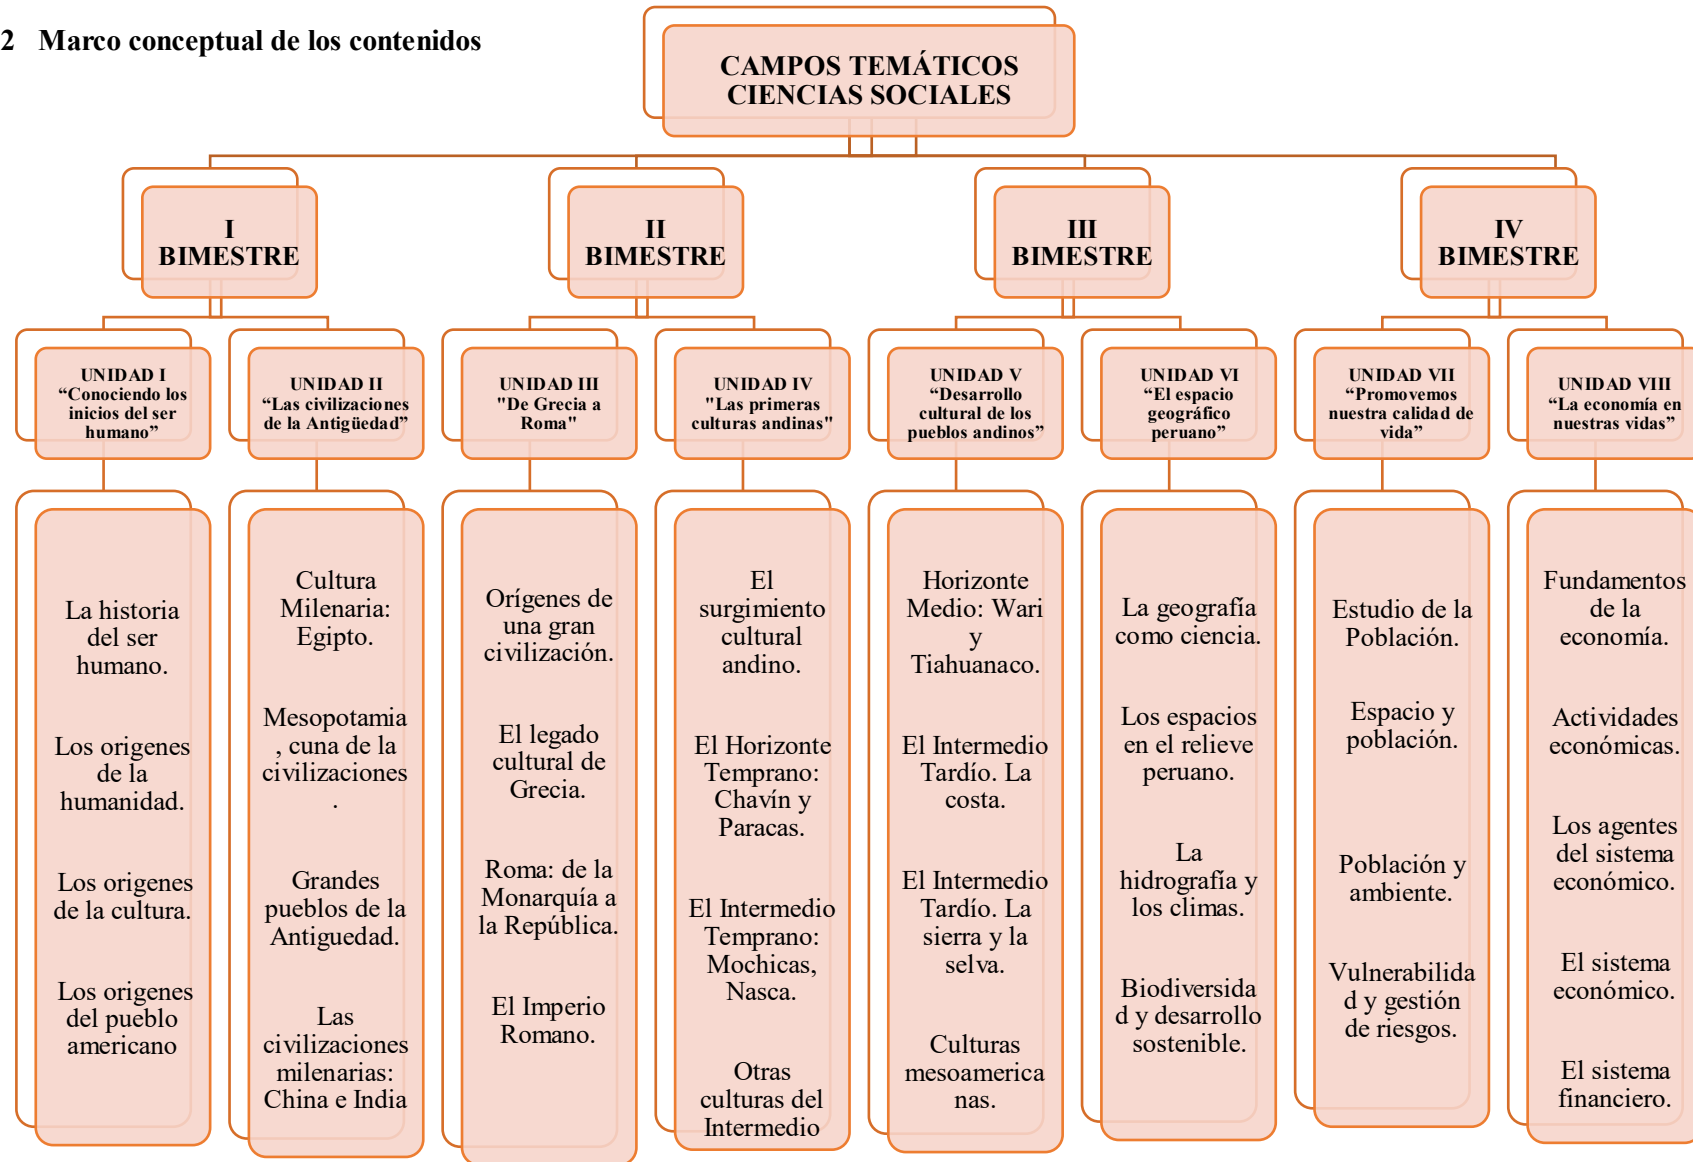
2 Marco conceptual de los contenidos

CAMPOS TEMÁTICOS CIENCIAS SOCIALES

I BIMESTRE

II BIMESTRE

III BIMESTRE

IV BIMESTRE

UNIDAD I “Conociendo los inicios del ser humano”

UNIDAD II “Las civilizaciones de la Antigüedad”

UNIDAD III "De Grecia a Roma"

UNIDAD IV "Las primeras culturas andinas"

UNIDAD V “Desarrollo cultural de los pueblos andinos”

UNIDAD VI “El espacio geográfico peruano”

UNIDAD VII “Promovemos nuestra calidad de vida”

UNIDAD VIII “La economía en nuestras vidas”

La historia del ser humano.

Los origenes de la humanidad.

Los origenes de la cultura.

Los origenes del pueblo americano

Cultura Milenaria: Egipto.

Mesopotamia, cuna de la civilizaciones.

Grandes pueblos de la Antiguedad.

Las civilizaciones milenarias: China e India

Orígenes de una gran civilización.

El legado cultural de Grecia.

Roma: de la Monarquía a la República.

El Imperio Romano.

El surgimiento cultural andino.

El Horizonte Temprano: Chavín y Paracas.

El Intermedio Temprano: Mochicas, Nasca.

Otras culturas del Intermedio

Horizonte Medio: Wari y Tiahuanaco.

El Intermedio Tardío. La costa.

El Intermedio Tardío. La sierra y la selva.

Culturas mesoamericanas.

La geografía como ciencia.

Los espacios en el relieve peruano.

La hidrografía y los climas.

Biodiversidad y desarrollo sostenible.

Estudio de la Población.

Espacio y población.

Población y ambiente.

Vulnerabilidad y gestión de riesgos.

Fundamentos de la economía.

Actividades económicas.

Los agentes del sistema económico.

El sistema económico.

El sistema financiero.